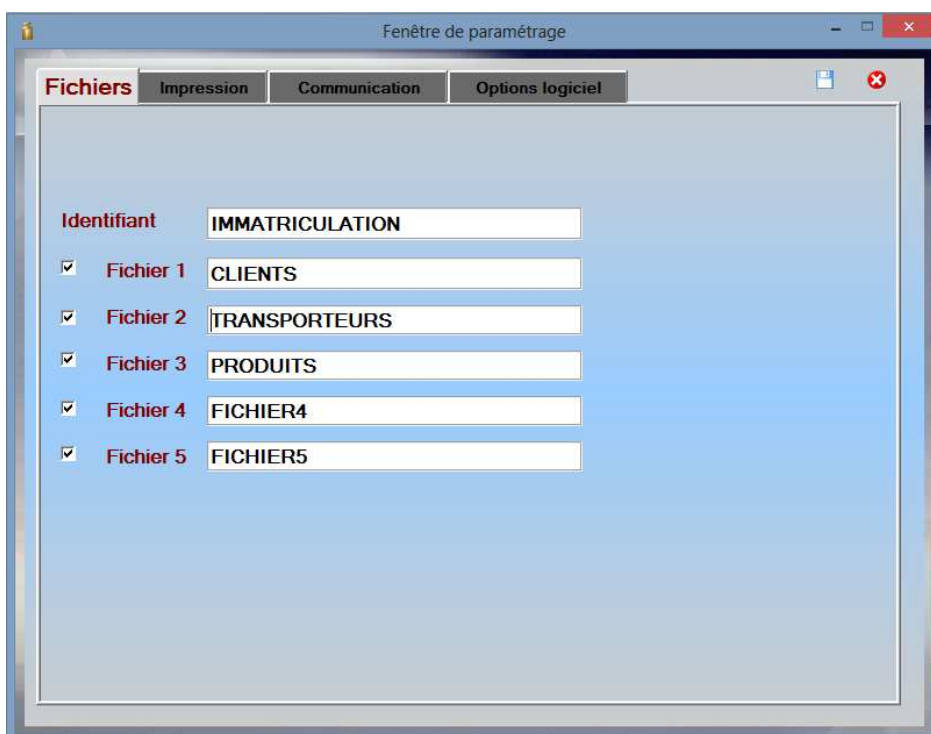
Fenêtre de paramétrage

Fichiers | Impression | Communication | Options logiciel

Identifiant IMMATRICULATION

Fichier 1 CLIENTS

Fichier 2 TRANSPORTEURS

Fichier 3 PRODUITS

Fichier 4 FICHIER4

Fichier 5 FICHIER5